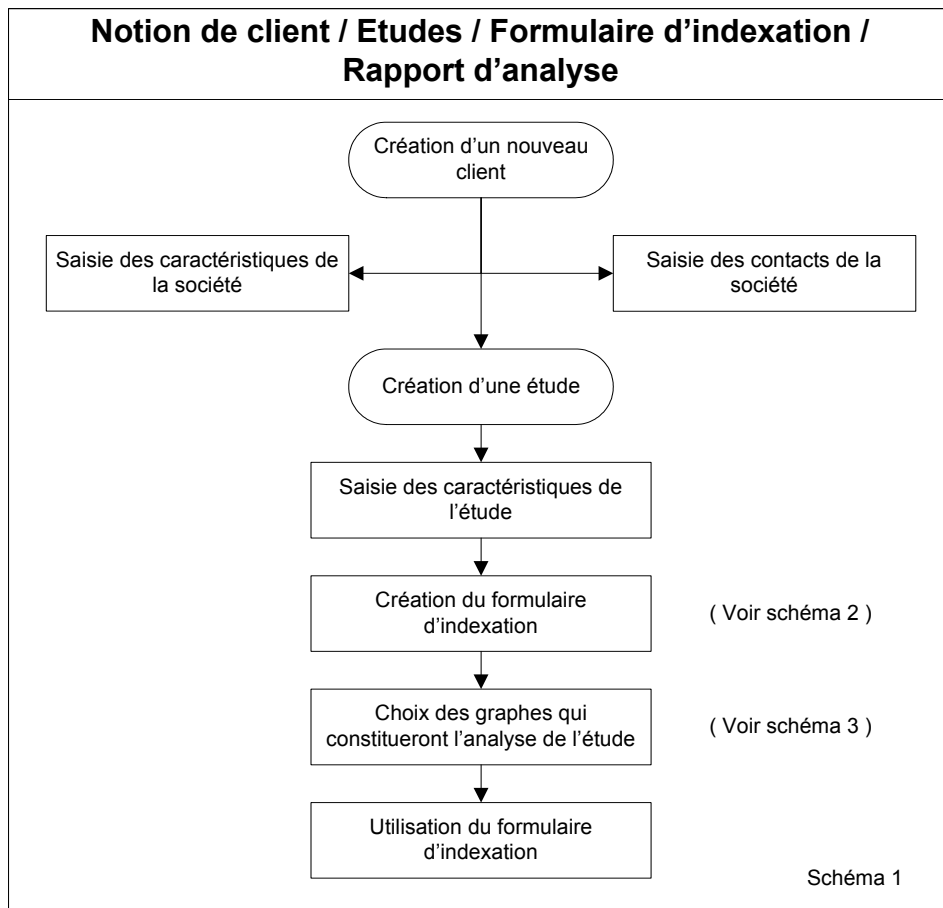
Notion de client / Etudes / Formulaire d'indexation / Rapport d'analyse

Création d'un nouveau client

Saisie des caractéristiques de la société

Saisie des contacts de la société

Création d'une étude

Saisie des caractéristiques de l'étude

Création du formulaire d'indexation

( Voir schéma 2 )

Choix des graphes qui constitueront l'analyse de l'étude

( Voir schéma 3 )

Utilisation du formulaire d'indexation

Schéma 1